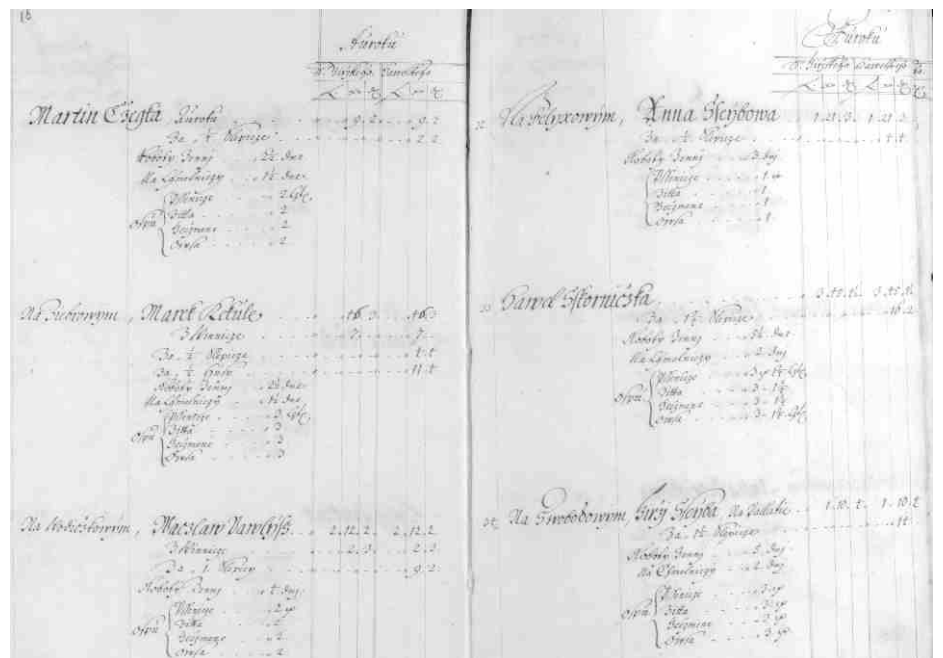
18

Aurotu

| Vrchniho | Panskeho |
|---|---|
| ℒ kr ₰ | ℒ kr ₰ |

Martin Czegla Aurotu . . . . . 9. 2. . . 9. 2.
Za ½ Slepicze . . . . . . . . 2. 2.
Robotty Penny . . . 26 Dne
Na Gmolnicy . . . 14 Dne
Ossep { Pssenicze . . . 2 ¼
Zitta . . . 2
Gecžmene . . . 2
Owsa . . . 2

Na Podrowym, Marek Retule . . . 16. . . 16.
3 Wenicze . . . . . . . 7.
Za ½ Slepicze . . . . . . 1. 1
Za ¼ Husy . . . . . . 11. 1
Robotty Penny . . . 26 Dne
Na Gmolnicy . . . 14 Dne
Ossep { Pssenicze . . . 2 ¼
Zitta . . . 3
Gecžmene . . . 3
Owsa . . . 3

Na Nowickowym, Waczlaw Vawrziss . . . 2. 12. 2. . 2. 12. 2
3 Wenicze . . . . 2. 3. . . 2. 3.
Za ½ Slepicze . . . . . . . 9. 2.
Robotty Penny . . . 1. Dny
Ossep { Pssenicze . . . 2 ¼
Zitta . . . 2
Gecžmene . . . 2
Owsa . . . 2

Aurotu

| Vrchniho | Panskeho |
|---|---|
| ℒ kr ₰ | ℒ kr ₰ |

Na Belyxowym, Anna Slenbowa . . . 1. 21. 3. 1. 21. 3
Za ½ Slepicze . . . . . . 1. 1
Robotty Penny . . . 3 Dny
Ossep { Pssenicze . . . 1 ¼
Zitta . . . 1
Gecžmene . . . 1
Owsa . . . 1

Karel Sstorniczka . . . 3. 48. 1. 3. 48. 1.
Za 1½ Slepicze . . . . . . 16. 2
Robotty Penny . . . 26 Dne
Na Gmolnicy . . . 2 Dny
Ossep { Pssenicze . . . 3 ¼ 1 ¼
Zitta . . . 3. 1 ¼
Gecžmene . . . 3. 1 ¼
Owsa . . . 3. 1 ¼

Na Swobodowym, Girzi Slenda Na Gadlike . . . 1. 10. 2. 1. 10. 2
Za 1½ Slepicze . . . . . . . 11
Robotty Penny . . . 3 Dny
Na Gmolnicy . . . 2 Dny
Ossep { Pssenicze . . . 3 ¼
Zitta . . . 3 ¼
Gecžmene . . . 3 ¼
Owsa . . . 3 ¼